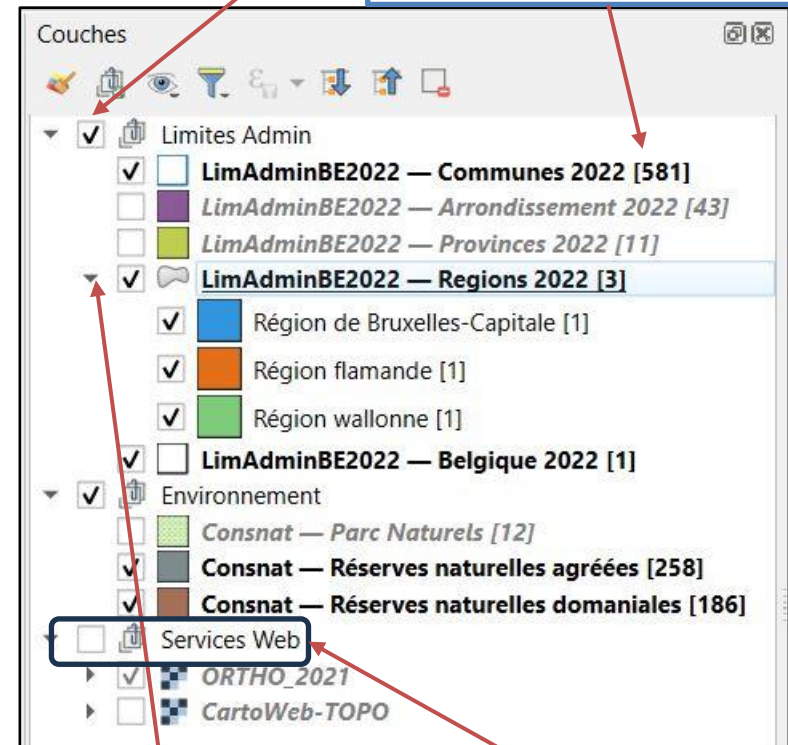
Couches

Limites Admin

LimAdminBE2022 — Communes 2022 [581]

LimAdminBE2022 — Arrondissement 2022 [43]

LimAdminBE2022 — Provinces 2022 [11]

LimAdminBE2022 — Regions 2022 [3]

Région de Bruxelles-Capitale [1]

Région flamande [1]

Région wallonne [1]

LimAdminBE2022 — Belgique 2022 [1]

Environnement

Consnat — Parc Naturels [12]

Consnat — Réserves naturelles agréées [258]

Consnat — Réserves naturelles domaniales [186]

Services Web

ORTHO_2021

CartoWeb-TOPO